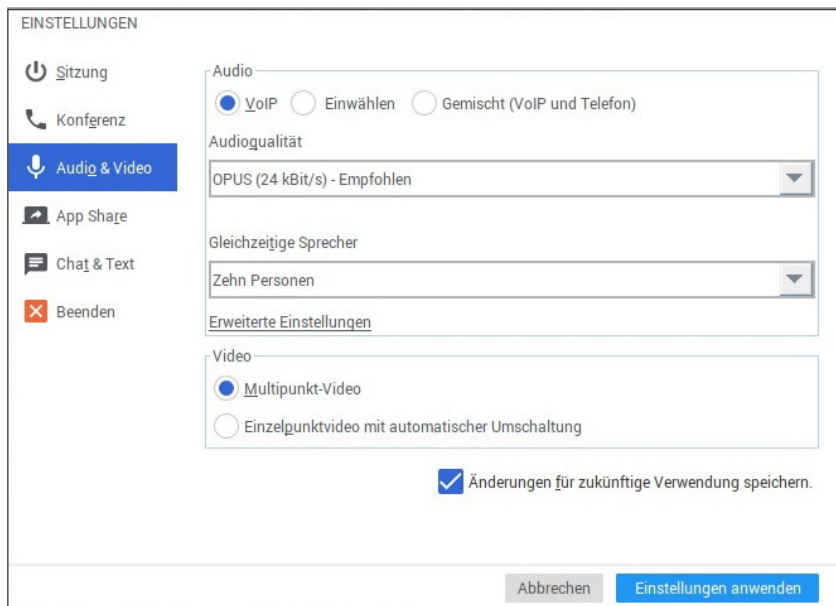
EINSTELLUNGEN

Sitzung

Konferenz

Audio & Video

App Share

Chat & Text

Beenden

Audio

VoIP

Einwählen

Gemischt (VoIP und Telefon)

Audioqualität

OPUS (24 kBit/s) - Empfohlen

Gleichzeitige Sprecher

Zehn Personen

Erweiterte Einstellungen

Video

Multipunkt-Video

Einzelpunktvideo mit automatischer Umschaltung

Änderungen für zukünftige Verwendung speichern.

Abbrechen

Einstellungen anwenden